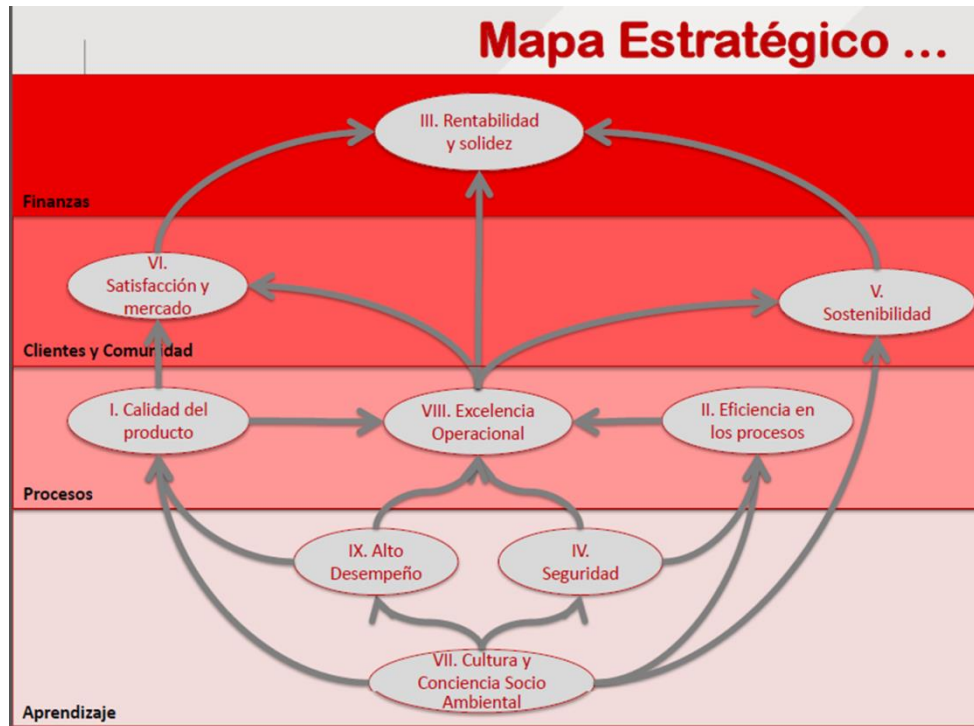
Mapa Estratégico ...

III. Rentabilidad y solidez

Finanzas

VI. Satisfacción y mercado

V. Sostenibilidad

Clientes y Comunidad

I. Calidad del producto

VIII. Excelencia Operacional

II. Eficiencia en los procesos

Procesos

IX. Alto Desempeño

IV. Seguridad

VII. Cultura y Conciencia Socio Ambiental

Aprendizaje